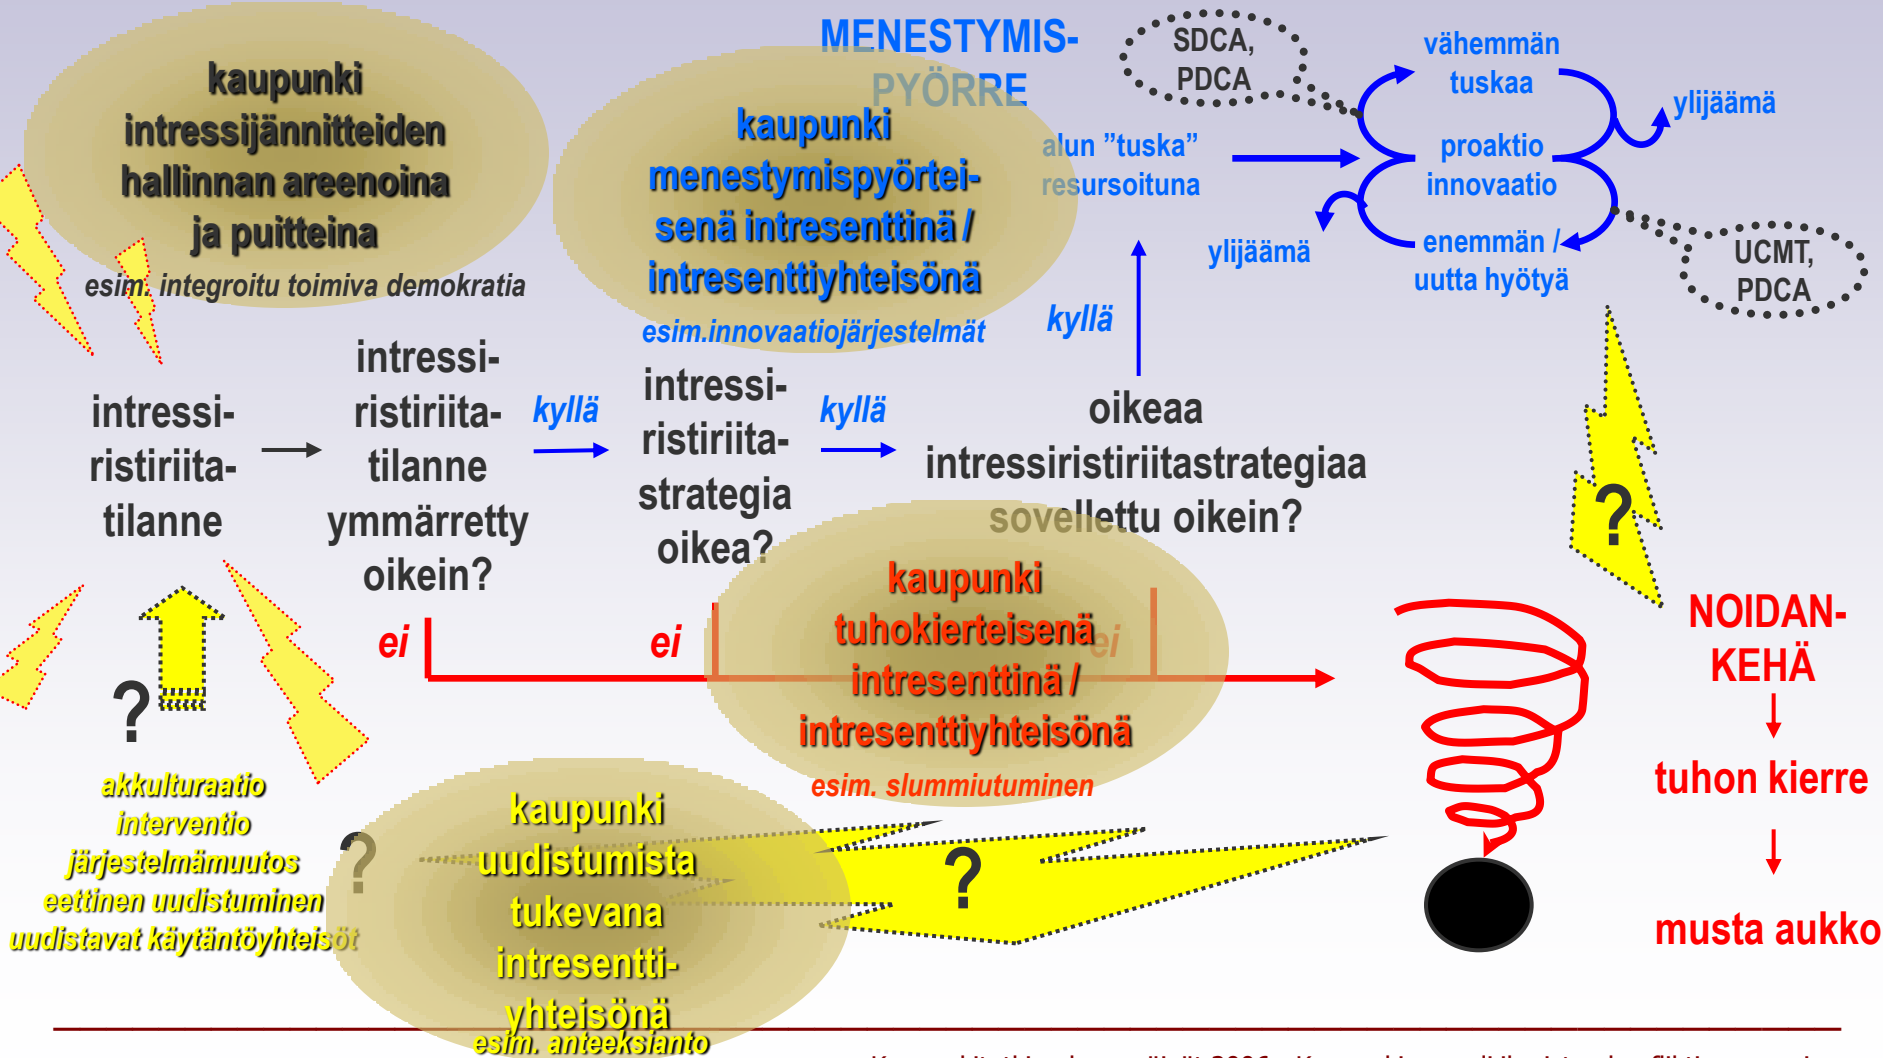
kaupunki intressijännitteiden hallinnan areenoina ja puitteina

esim. integroitu toimiva demokratia

MENESTYMIS-PYÖRRE

kaupunki menestymispyörteisenä intresenttinä / intresenttiyhteisönä

esim.innovaatiojärjestelmät

SDCA, PDCA

vähemmän tuskaa

ylijäämä

alun ”tuska” resursoituna

proaktio innovaatio

ylijäämä

enemmän / uutta hyötyä

UCMT, PDCA

kyllä

intressi-ristiriita-tilanne

intressi-ristiriita-tilanne ymmärretty oikein?

kyllä

intressi-ristiriita-strategia oikea?

kyllä

oikeaa intressiristiriitastrategiaa sovellettu oikein?

?

ei

ei

ei

kaupunki tuhokierteisenä intresenttinä / intresenttiyhteisönä

esim. slummiutuminen

NOIDAN-KEHÄ

tuhon kierre

musta aukko

?

akkulturaatio
interventio
järjestelmämuutos
eettinen uudistuminen
uudistavat käytäntöyhteisöt

?

kaupunki uudistumista tukevana intresentti-yhteisönä

esim. anteeksianto

?

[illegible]